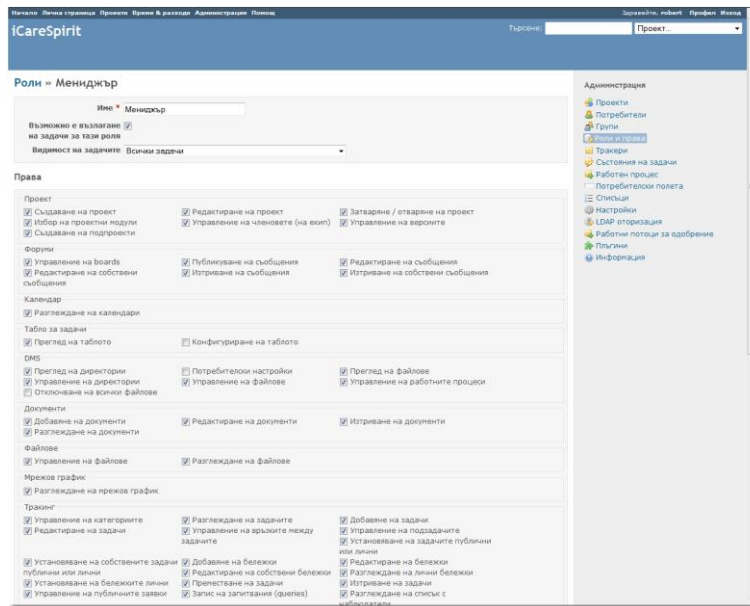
Начало Лична страница Проекти Време & разходи Администрация Помощ

Здравейте, robert Профил Изход

iCareSpirit

Търсене: Проект...

Роли » Мениджър

Име * Мениджър

Възможно е възлагане на задачи за тази роля

Видимост на задачите Всички задачи

Права

Проект
Създаване на проект
Редактиране на проект
Затваряне / отваряне на проект
Избор на проектни модули
Управление на членовете (на екип)
Управление на версиите
Създаване на подпроекти

Форуми
Управление на boards
Публикуване на съобщения
Редактиране на съобщения
Редактиране на собствени съобщения
Изтриване на съобщения
Изтриване на собствени съобщения

Календар
Разглеждане на календари

Табло за задачи
Преглед на таблото
Конфигуриране на таблото

DMS
Преглед на директории
Потребителски настройки
Преглед на файлове
Управление на директории
Управление на файлове
Управление на работните процеси
Отключване на всички файлове

Документи
Добавяне на документи
Редактиране на документи
Изтриване на документи
Разглеждане на документи

Файлове
Управление на файлове
Разглеждане на файлове

Мрежов график
Разглеждане на мрежов график

Тракинг
Управление на категориите
Разглеждане на задачите
Добавяне на задачи
Редактиране на задачи
Управление на връзките между задачите
Управление на подзадачите
Установяване на задачите публични или лични
Установяване на собствените задачи публични или лични
Добавяне на бележки
Редактиране на бележки
Редактиране на собствени бележки
Разглеждане на лични бележки
Установяване на бележките лични
Преместване на задачи
Изтриване на задачи
Управление на публичните заявки
Запис на запитвания (queries)
Разглеждане на списък с наблюдатели

Администрация
Проекти
Потребители
Групи
Роли и права
Тракери
Състояния на задачи
Работен процес
Потребителски полета
Списъци
Настройки
LDAP оторизация
Работни потоци за одобрение
Плъгини
Информация